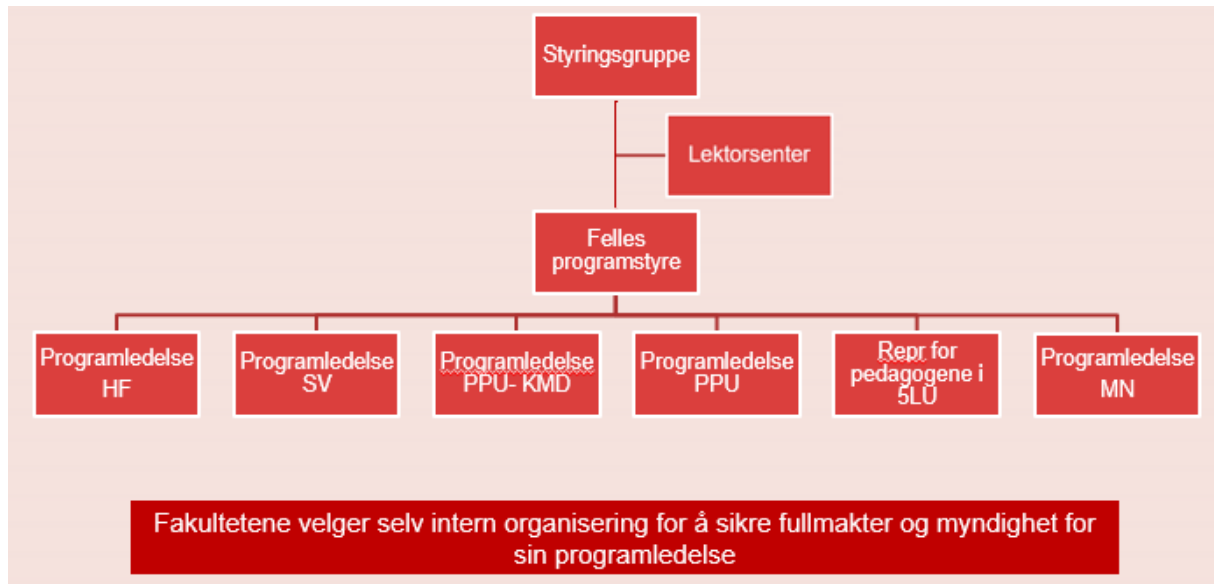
Styringsgruppe

Lektorsenter

Felles programstyre

Programledelse HF

Programledelse SV

Programledelse PPU- KMD

Programledelse PPU

Repr for pedagogene i 5LU

Programledelse MN

Fakultetene velger selv intern organisering for å sikre fullmakter og myndighet for sin programledelse